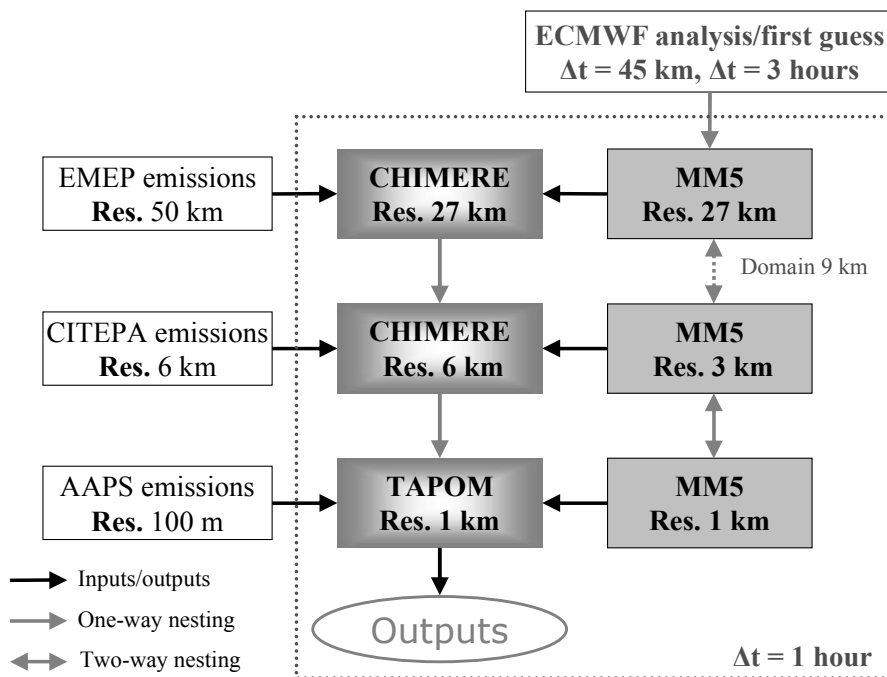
ECMWF analysis/first guess
$\Delta$t = 45 km, $\Delta$t = 3 hours

EMEP emissions
Res. 50 km

CHIMERE
Res. 27 km

MM5
Res. 27 km

Domain 9 km

CITEPA emissions
Res. 6 km

CHIMERE
Res. 6 km

MM5
Res. 3 km

AAPS emissions
Res. 100 m

TAPOM
Res. 1 km

MM5
Res. 1 km

Inputs/outputs

One-way nesting

Two-way nesting

Outputs

$\Delta$t = 1 hour